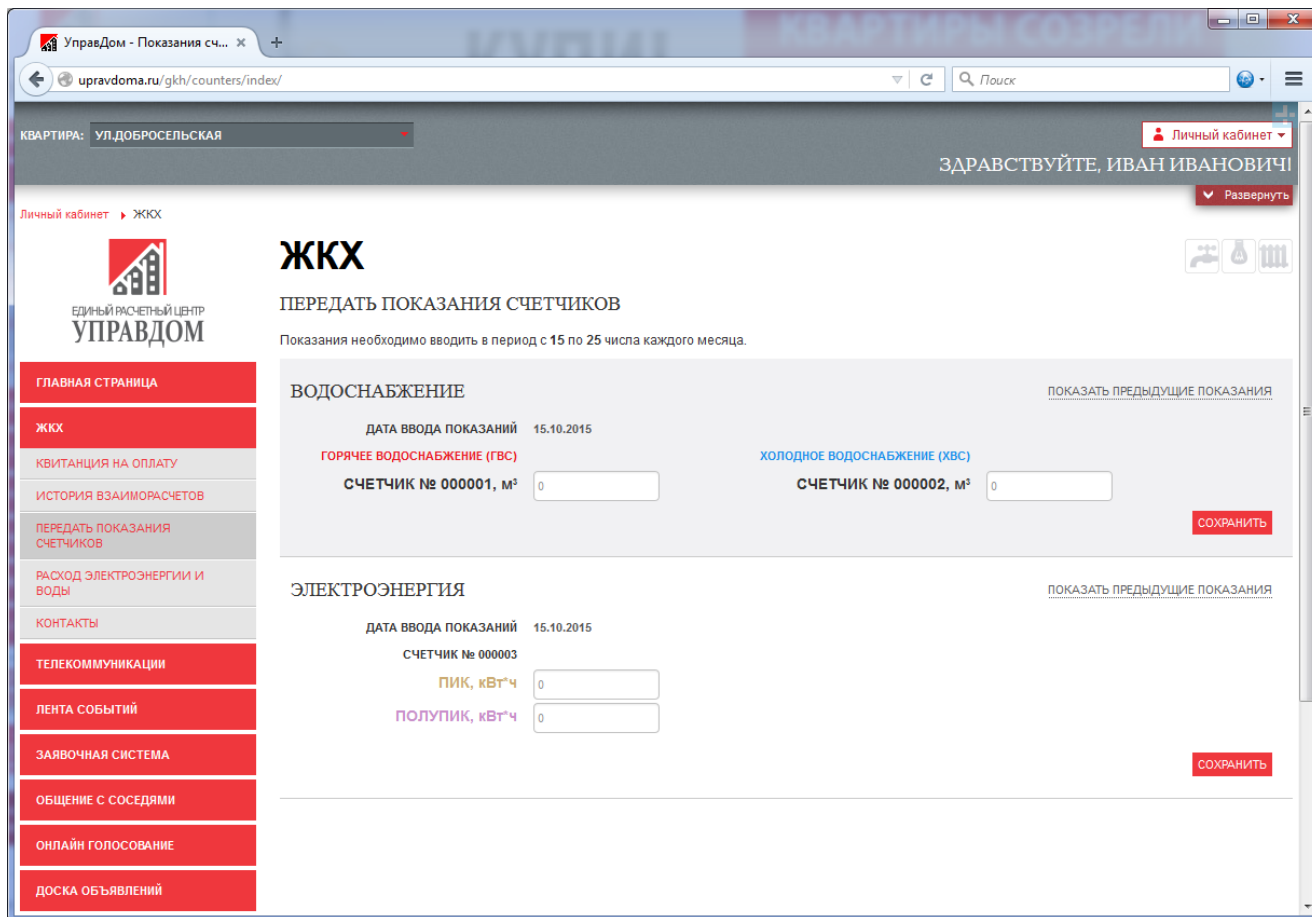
УправДом - Показания сч... ×

КВАРТИРЫ СОЗРЕЛИ

upravdoma.ru/gkh/counters/index/

Поиск

КВАРТИРА: УЛ.ДОБРОСЕЛЬСКАЯ

Личный кабинет

ЗДРАВСТВУЙТЕ, ИВАН ИВАНОВИЧ!

Развернуть

Личный кабинет ▸ ЖКХ

ЕДИНЫЙ РАСЧЕТНЫЙ ЦЕНТР
УПРАВДОМ

ГЛАВНАЯ СТРАНИЦА
ЖКХ
КВИТАНЦИЯ НА ОПЛАТУ
ИСТОРИЯ ВЗАИМОРАСЧЕТОВ
ПЕРЕДАТЬ ПОКАЗАНИЯ СЧЕТЧИКОВ
РАСХОД ЭЛЕКТРОЭНЕРГИИ И ВОДЫ
КОНТАКТЫ
ТЕЛЕКОММУНИКАЦИИ
ЛЕНТА СОБЫТИЙ
ЗАЯВОЧНАЯ СИСТЕМА
ОБЩЕНИЕ С СОСЕДЯМИ
ОНЛАЙН ГОЛОСОВАНИЕ
ДОСКА ОБЪЯВЛЕНИЙ

ЖКХ

ПЕРЕДАТЬ ПОКАЗАНИЯ СЧЕТЧИКОВ

Показания необходимо вводить в период с 15 по 25 числа каждого месяца.

ВОДОСНАБЖЕНИЕ

ПОКАЗАТЬ ПРЕДЫДУЩИЕ ПОКАЗАНИЯ

ДАТА ВВОДА ПОКАЗАНИЙ 15.10.2015

ГОРЯЧЕЕ ВОДОСНАБЖЕНИЕ (ГВС)

СЧЕТЧИК № 000001, м³ 0

ХОЛОДНОЕ ВОДОСНАБЖЕНИЕ (ХВС)

СЧЕТЧИК № 000002, м³ 0

СОХРАНИТЬ

ЭЛЕКТРОЭНЕРГИЯ

ПОКАЗАТЬ ПРЕДЫДУЩИЕ ПОКАЗАНИЯ

ДАТА ВВОДА ПОКАЗАНИЙ 15.10.2015

СЧЕТЧИК № 000003

ПИК, кВт*ч 0

ПОЛУПИК, кВт*ч 0

СОХРАНИТЬ